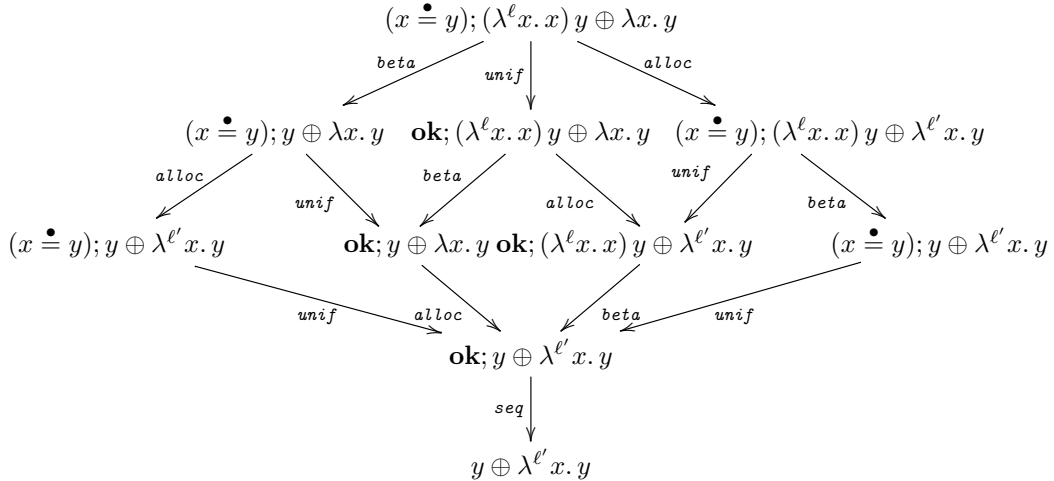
$(x \stackrel{\bullet}{=} y); (\lambda^{\ell} x.\, x)\, y \oplus \lambda x.\, y$

beta

unif

alloc

$(x \stackrel{\bullet}{=} y); y \oplus \lambda x.\, y$

$\mathbf{ok}; (\lambda^{\ell} x.\, x)\, y \oplus \lambda x.\, y$

$(x \stackrel{\bullet}{=} y); (\lambda^{\ell} x.\, x)\, y \oplus \lambda^{\ell'} x.\, y$

alloc

unif

beta

alloc

unif

beta

$(x \stackrel{\bullet}{=} y); y \oplus \lambda^{\ell'} x.\, y$

$\mathbf{ok}; y \oplus \lambda x.\, y$

$\mathbf{ok}; (\lambda^{\ell} x.\, x)\, y \oplus \lambda^{\ell'} x.\, y$

$(x \stackrel{\bullet}{=} y); y \oplus \lambda^{\ell'} x.\, y$

unif

alloc

beta

unif

$\mathbf{ok}; y \oplus \lambda^{\ell'} x.\, y$

seq

$y \oplus \lambda^{\ell'} x.\, y$